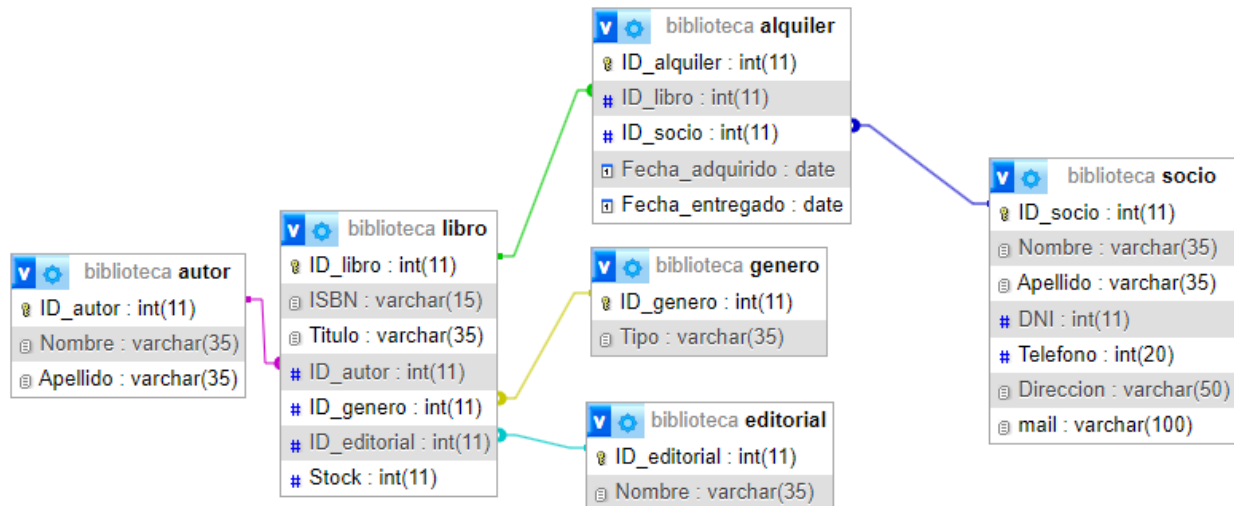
biblioteca alquiler
ID_alquiler : int(11)
ID_libro : int(11)
ID_socio : int(11)
Fecha_adquirido : date
Fecha_entregado : date

biblioteca socio
ID_socio : int(11)
Nombre : varchar(35)
Apellido : varchar(35)
DNI : int(11)
Telefono : int(20)
Direccion : varchar(50)
mail : varchar(100)

biblioteca autor
ID_autor : int(11)
Nombre : varchar(35)
Apellido : varchar(35)

biblioteca libro
ID_libro : int(11)
ISBN : varchar(15)
Titulo : varchar(35)
ID_autor : int(11)
ID_genero : int(11)
ID_editorial : int(11)
Stock : int(11)

biblioteca genero
ID_genero : int(11)
Tipo : varchar(35)

biblioteca editorial
ID_editorial : int(11)
Nombre : varchar(35)